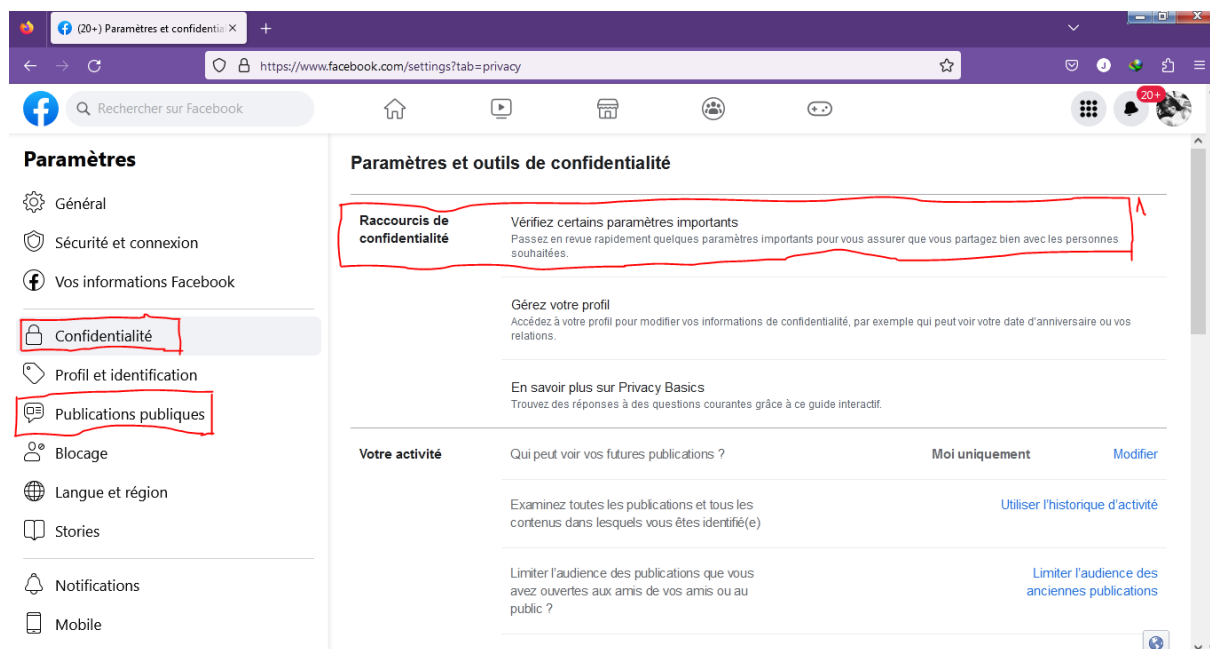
(20+) Paramètres et confidentia ×

https://www.facebook.com/settings?tab=privacy

Rechercher sur Facebook

20+

Paramètres

Général

Sécurité et connexion

Vos informations Facebook

Confidentialité

Profil et identification

Publications publiques

Blocage

Langue et région

Stories

Notifications

Mobile

Paramètres et outils de confidentialité

Raccourcis de confidentialité

Vérifiez certains paramètres importants
Passez en revue rapidement quelques paramètres importants pour vous assurer que vous partagez bien avec les personnes souhaitées.

Gérez votre profil
Accédez à votre profil pour modifier vos informations de confidentialité, par exemple qui peut voir votre date d'anniversaire ou vos relations.

En savoir plus sur Privacy Basics
Trouvez des réponses à des questions courantes grâce à ce guide interactif.

Votre activité

Qui peut voir vos futures publications ?

Moi uniquement

Modifier

Examinez toutes les publications et tous les contenus dans lesquels vous êtes identifié(e)

Utiliser l'historique d'activité

Limiter l'audience des publications que vous avez ouvertes aux amis de vos amis ou au public ?

Limiter l'audience des anciennes publications